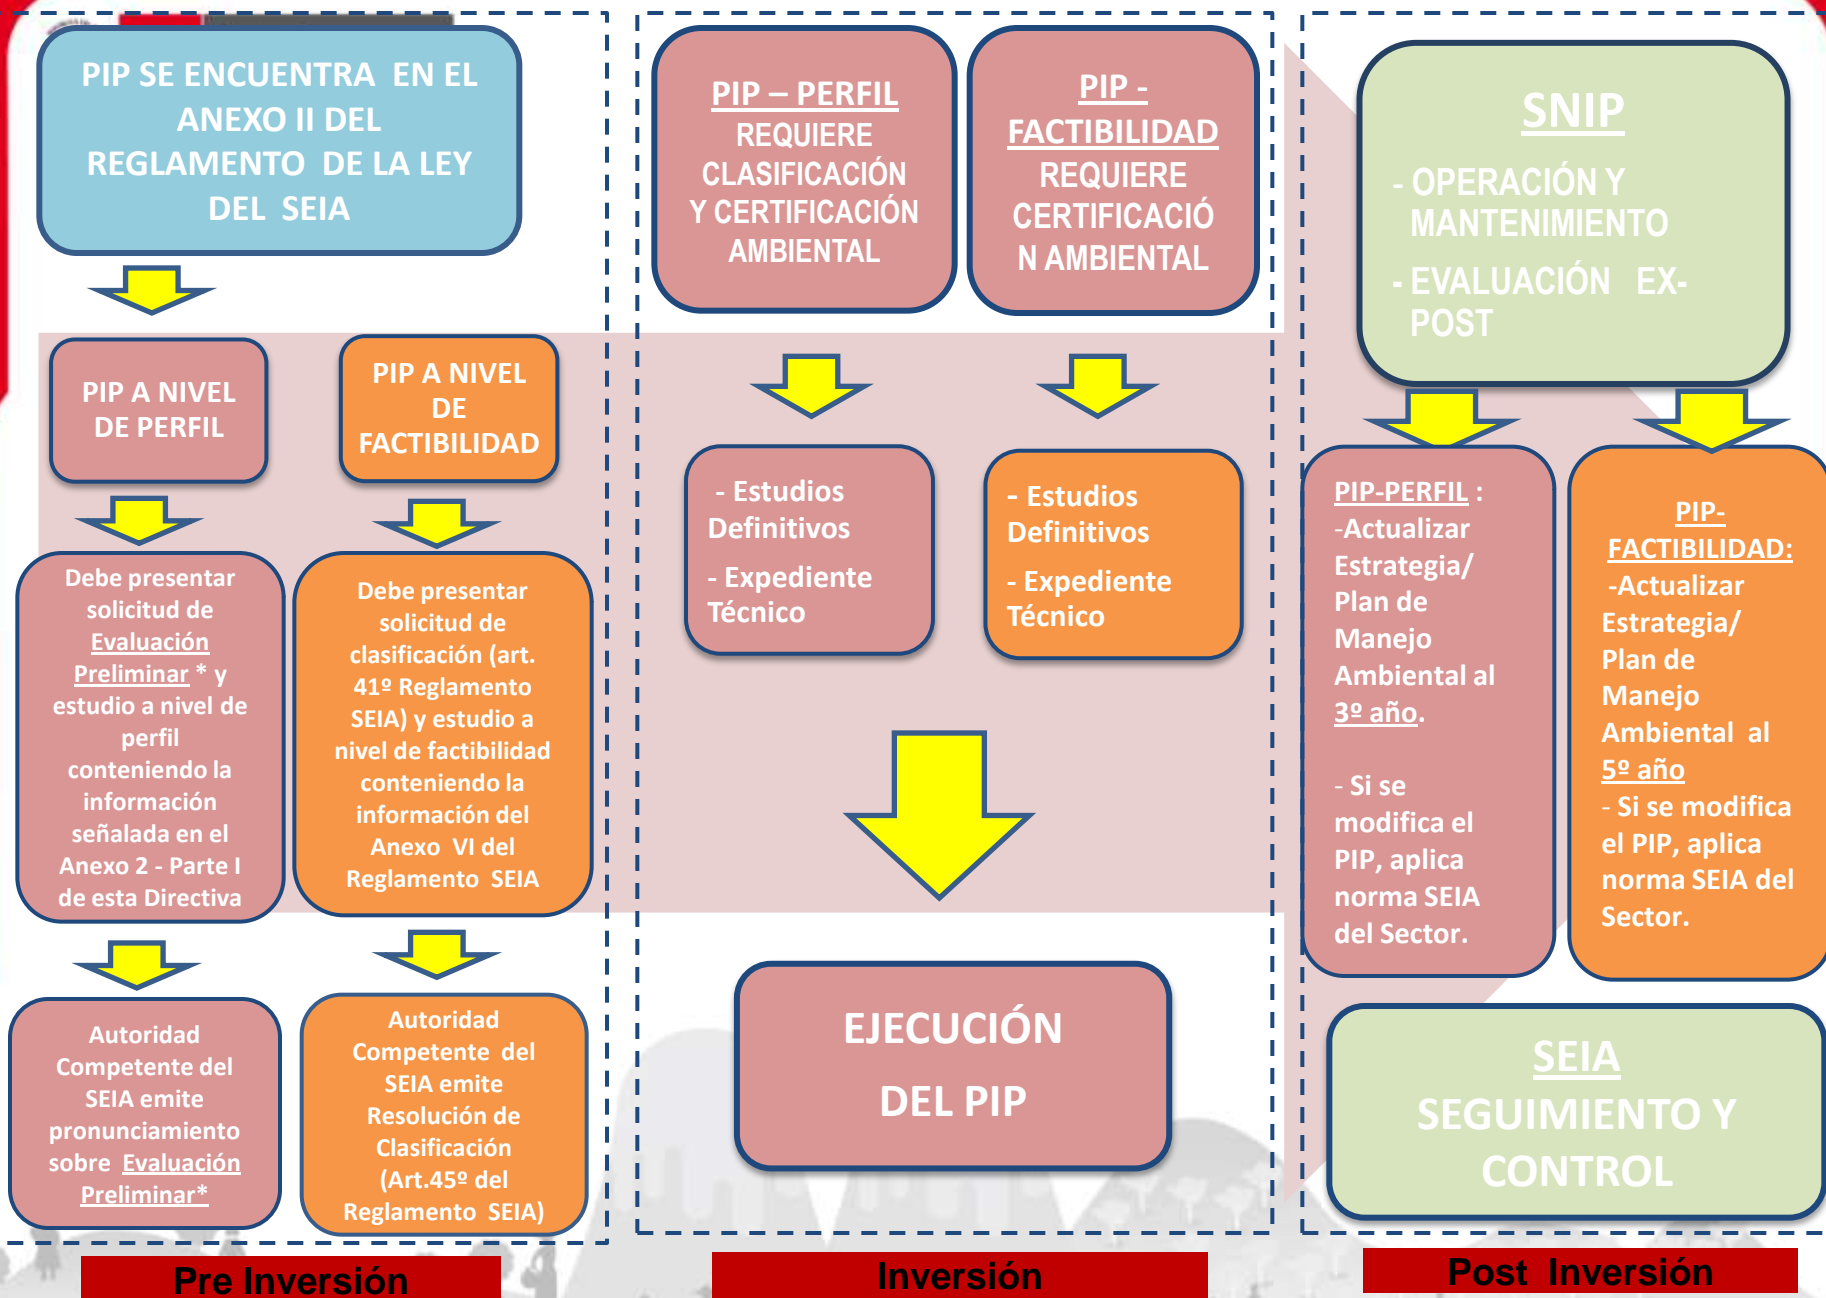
PIP SE ENCUENTRA EN EL ANEXO II DEL REGLAMENTO DE LA LEY DEL SEIA

PIP A NIVEL DE PERFIL

PIP A NIVEL DE FACTIBILIDAD

Debe presentar solicitud de Evaluación Preliminar * y estudio a nivel de perfil conteniendo la información señalada en el Anexo 2 - Parte I de esta Directiva

Debe presentar solicitud de clasificación (art. 41º Reglamento SEIA) y estudio a nivel de factibilidad conteniendo la información del Anexo VI del Reglamento SEIA

Autoridad Competente del SEIA emite pronunciamiento sobre Evaluación Preliminar*

Autoridad Competente del SEIA emite Resolución de Clasificación (Art.45º del Reglamento SEIA)

PIP – PERFIL REQUIERE CLASIFICACIÓN Y CERTIFICACIÓN AMBIENTAL

PIP - FACTIBILIDAD REQUIERE CERTIFICACIÓN AMBIENTAL

- Estudios Definitivos
- Expediente Técnico

- Estudios Definitivos
- Expediente Técnico

EJECUCIÓN DEL PIP

SNIP
- OPERACIÓN Y MANTENIMIENTO
- EVALUACIÓN EX-POST

PIP-PERFIL :
-Actualizar Estrategia/ Plan de Manejo Ambiental al 3º año.

- Si se modifica el PIP, aplica norma SEIA del Sector.

PIP-FACTIBILIDAD:
-Actualizar Estrategia/ Plan de Manejo Ambiental al 5º año
- Si se modifica el PIP, aplica norma SEIA del Sector.

SEIA
SEGUIMIENTO Y CONTROL

Pre Inversión

Inversión

Post Inversión